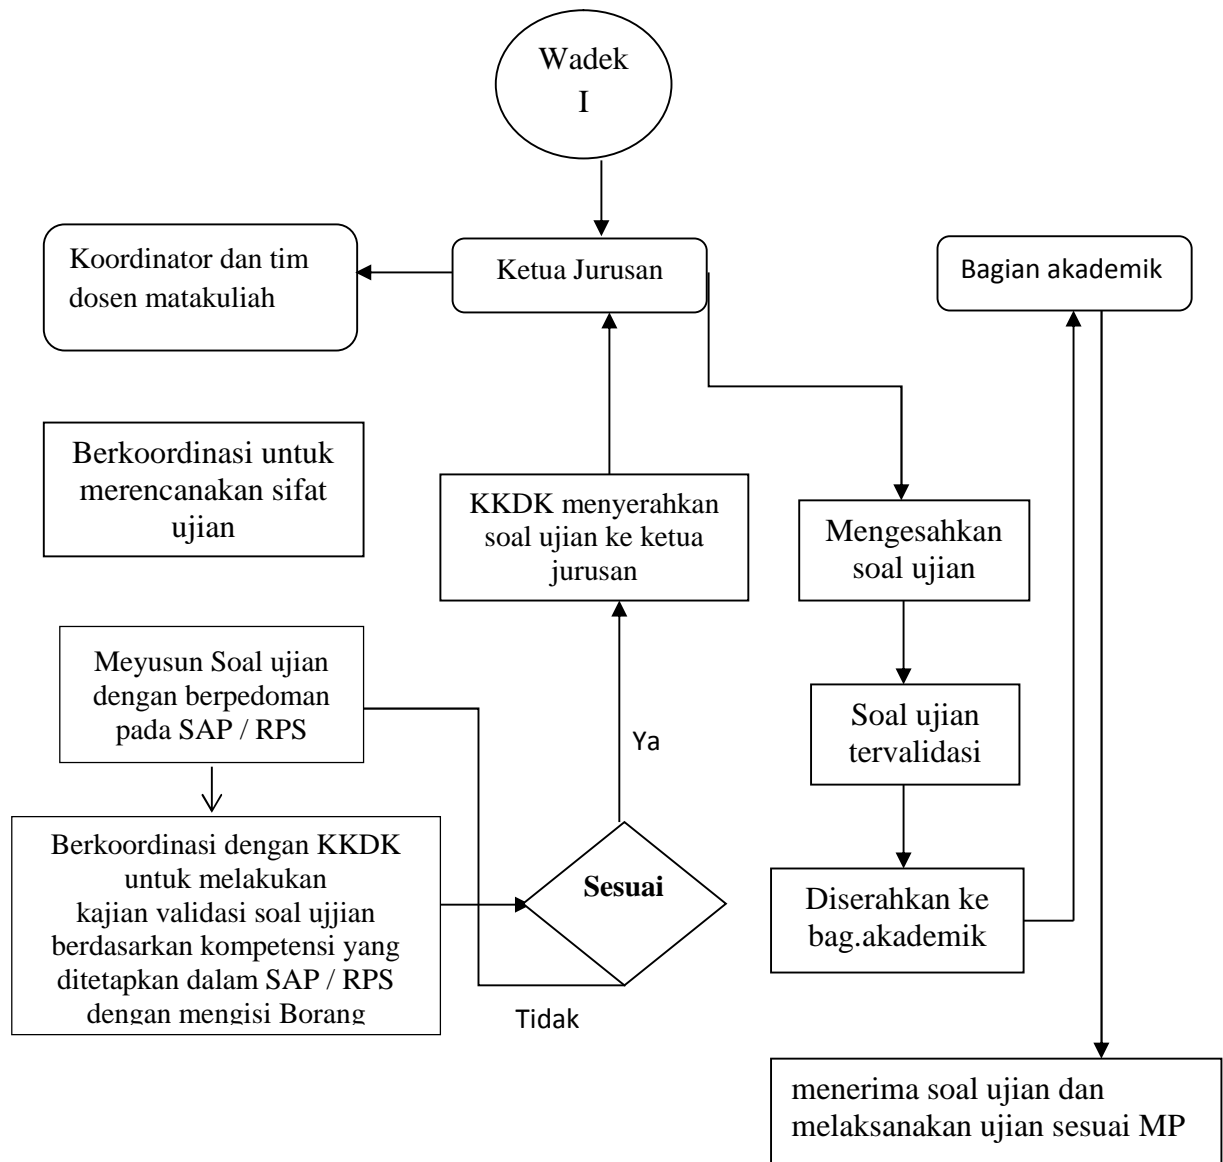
Wadek I

Koordinator dan tim dosen matakuliah

Ketua Jurusan

Bagian akademik

Berkoordinasi untuk merencanakan sifat ujian

KKDK menyerahkan soal ujian ke ketua jurusan

Mengesahkan soal ujian

Meyusun Soal ujian dengan berpedoman pada SAP / RPS

Ya

Soal ujian tervalidasi

Berkoordinasi dengan KKDK untuk melakukan kajian validasi soal ujjian berdasarkan kompetensi yang ditetapkan dalam SAP / RPS dengan mengisi Borang

Sesuai

Diserahkan ke bag.akademik

Tidak

menerima soal ujian dan melaksanakan ujian sesuai MP